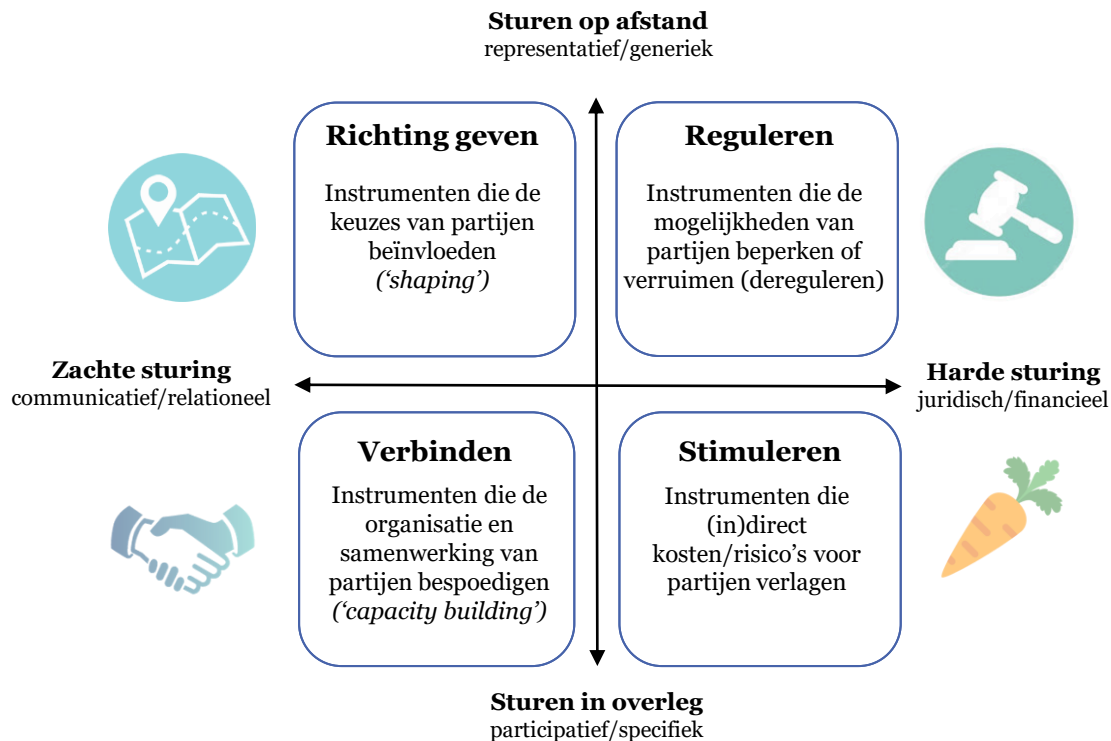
**Sturen op afstand**
representatief/generiek

**Richting geven**
Instrumenten die de keuzes van partijen beïnvloeden *('shaping')*

**Reguleren**
Instrumenten die de mogelijkheden van partijen beperken of verruimen (dereguleren)

**Zachte sturing**
communicatief/relationeel

**Harde sturing**
juridisch/financieel

**Verbinden**
Instrumenten die de organisatie en samenwerking van partijen bespoedigen *('capacity building')*

**Stimuleren**
Instrumenten die (in)direct kosten/risico's voor partijen verlagen

**Sturen in overleg**
participatief/specifiek